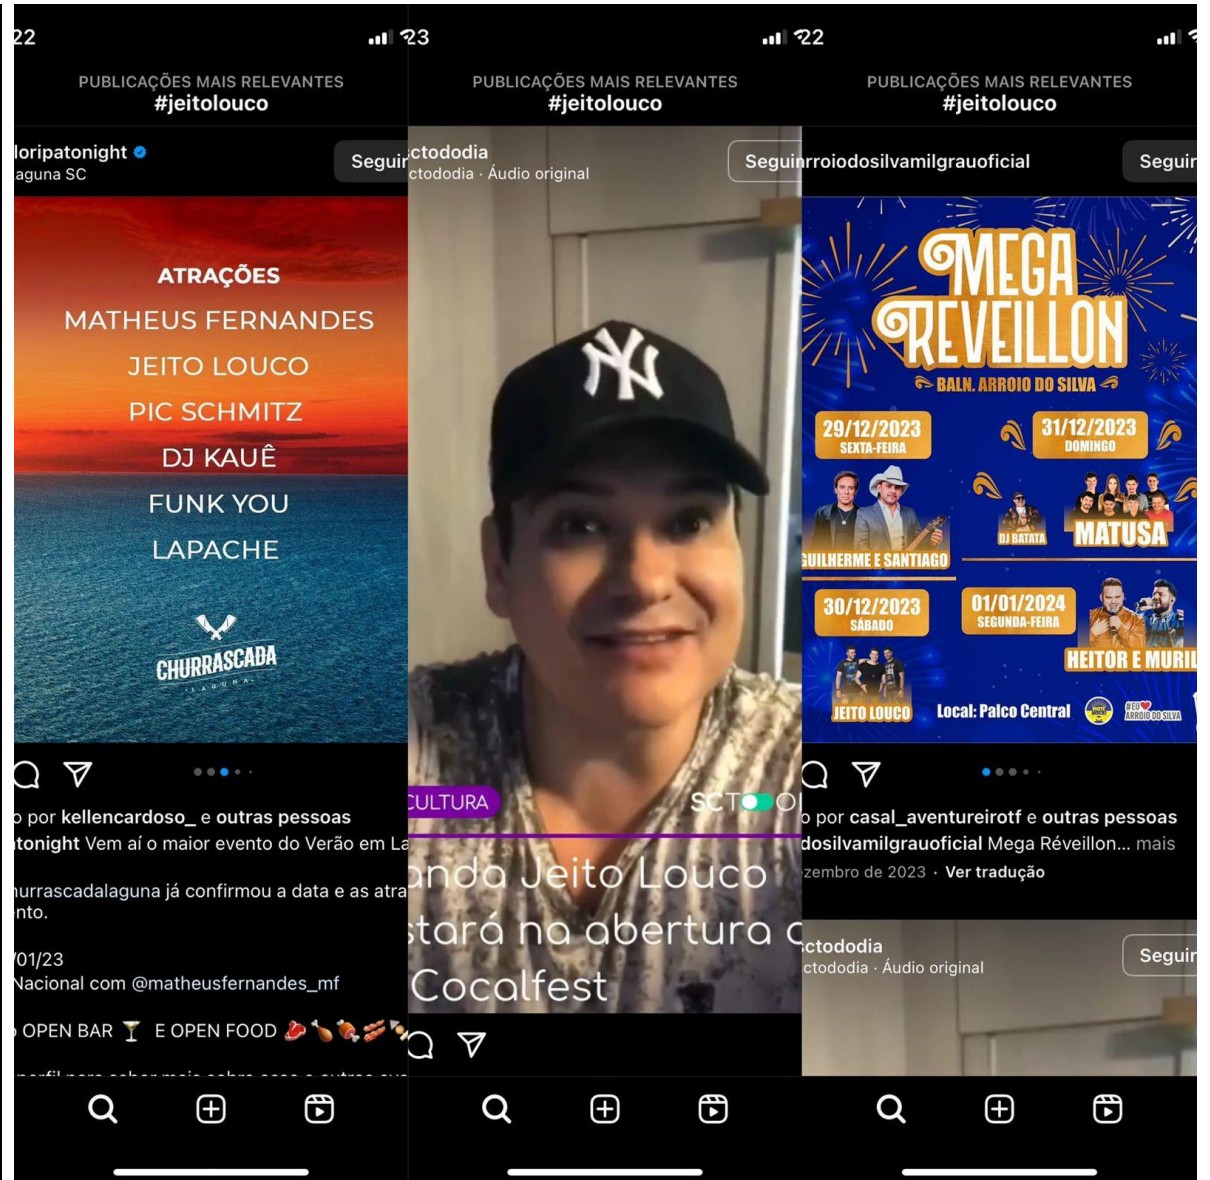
22

PUBLICAÇÕES MAIS RELEVANTES
#jeitolouco

loripatonight
aguna SC
Seguir

ATRAÇÕES
MATHEUS FERNANDES
JEITO LOUCO
PIC SCHMITZ
DJ KAUÊ
FUNK YOU
LAPACHE

CHURRASCADA
LAGUNA

o por kellencardoso_ e outras pessoas
tonight Vem aí o maior evento do Verão em La

urrascadalaguna já confirmou a data e as atra
nto.

01/23
Nacional com @matheusfernandes_mf

OPEN BAR 🍸 E OPEN FOOD

23

PUBLICAÇÕES MAIS RELEVANTES
#jeitolouco

ctododia
ctododia · Áudio original
Seguir

CULTURA
SCTODODIA

anda Jeito Louco
stará na abertura c
Cocalfest

22

PUBLICAÇÕES MAIS RELEVANTES
#jeitolouco

rroiodosilvamilgrauoficial
Seguir

MEGA
REVEILLON
BALN. ARROIO DO SILVA
29/12/2023
SEXTA-FEIRA
31/12/2023
DOMINGO
GUILHERME E SANTIAGO
DJ BATATA
MATUSA
30/12/2023
SÁBADO
01/01/2024
SEGUNDA-FEIRA
HEITOR E MURIL
JEITO LOUCO
Local: Palco Central
#EU ARROIO DO SILVA

o por casal_aventureirotf e outras pessoas
dosilvamilgrauoficial Mega Réveillon... mais
zembro de 2023 · Ver tradução

ctododia
ctododia · Áudio original
Seguir